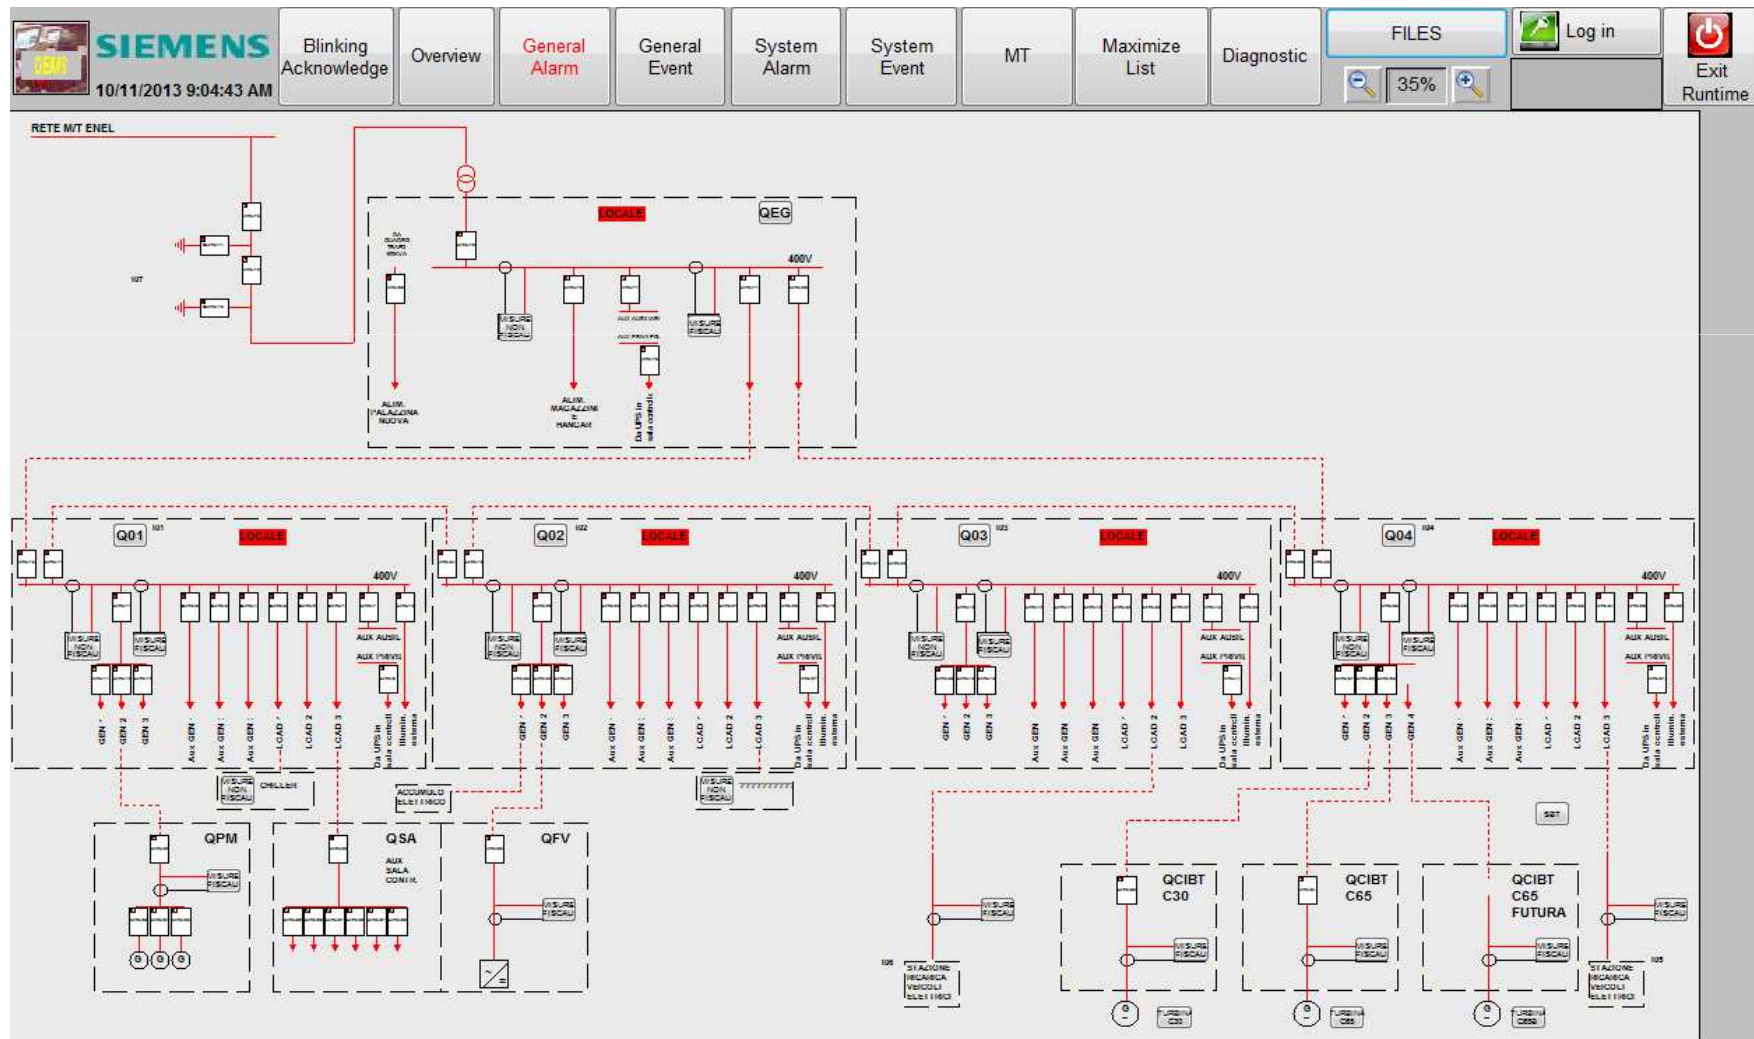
DEMO SIEMENS
10/11/2013 9:04:43 AM
Blinking Acknowledge
Overview
General Alarm
General Event
System Alarm
System Event
MT
Maximize List
Diagnostic
FILES
35%
Log in
Exit Runtime

RETE M/T ENEL
M/T
LOCALE
QEG
400V
MISURE NON FISCALI
MISURE FISCALI
ALIM. PALAZZINA NUOVA
ALIM. MAGAZZINI E HANGAR
Da UPS in sala controll

Q01
LOCALE
400V
MISURE NON FISCALI
MISURE FISCALI
AUX AUSIL
AUX PREVIL
GEN 1
GEN 2
GEN 3
Aux GEN 1
Aux GEN 2
Aux GEN 3
LOAD 1
LOAD 2
LOAD 3
Da UPS in sala controll
Illumin. esterna
MISURE NON FISCALI
CHILLER

Q02
LOCALE
400V
MISURE NON FISCALI
MISURE FISCALI
AUX AUSIL
AUX PREVIL
GEN 1
GEN 2
GEN 3
Aux GEN 1
Aux GEN 2
Aux GEN 3
LOAD 1
LOAD 2
LOAD 3
Da UPS in sala controll
Illumin. esterna
ACCUMULO ELETTRICO
MISURE NON FISCALI
??????????

Q03
LOCALE
400V
MISURE NON FISCALI
MISURE FISCALI
AUX AUSIL
AUX PREVIL
GEN 1
GEN 2
GEN 3
Aux GEN
Aux GEN
Aux GEN
LOAD 1
LOAD 2
LOAD 3
Da UPS in sala controll
Illumin. esterna

Q04
LOCALE
400V
MISURE NON FISCALI
MISURE FISCALI
AUX AUSIL
AUX PREVIL
GEN 1
GEN 2
GEN 3
GEN 4
Aux GEN 1
Aux GEN 2
Aux GEN 3
LOAD 1
LOAD 2
LOAD 3
Da UPS in sala controll
Illumin. esterna
SBT

QPM
MISURE FISCALI
QSA
AUX SALA CONTR.
QFV
MISURE FISCALI
MISURE FISCALI
STAZIONE RICARICA VEICOLI ELETTRICI
QCIBT C30
MISURE FISCALI
TURBINA C30
QCIBT C65
MISURE FISCALI
TURBINA C65
QCIBT C65 FUTURA
MISURE FISCALI
TURBINA C65
MISURE FISCALI
STAZIONE RICARICA VEICOLI ELETTRICI